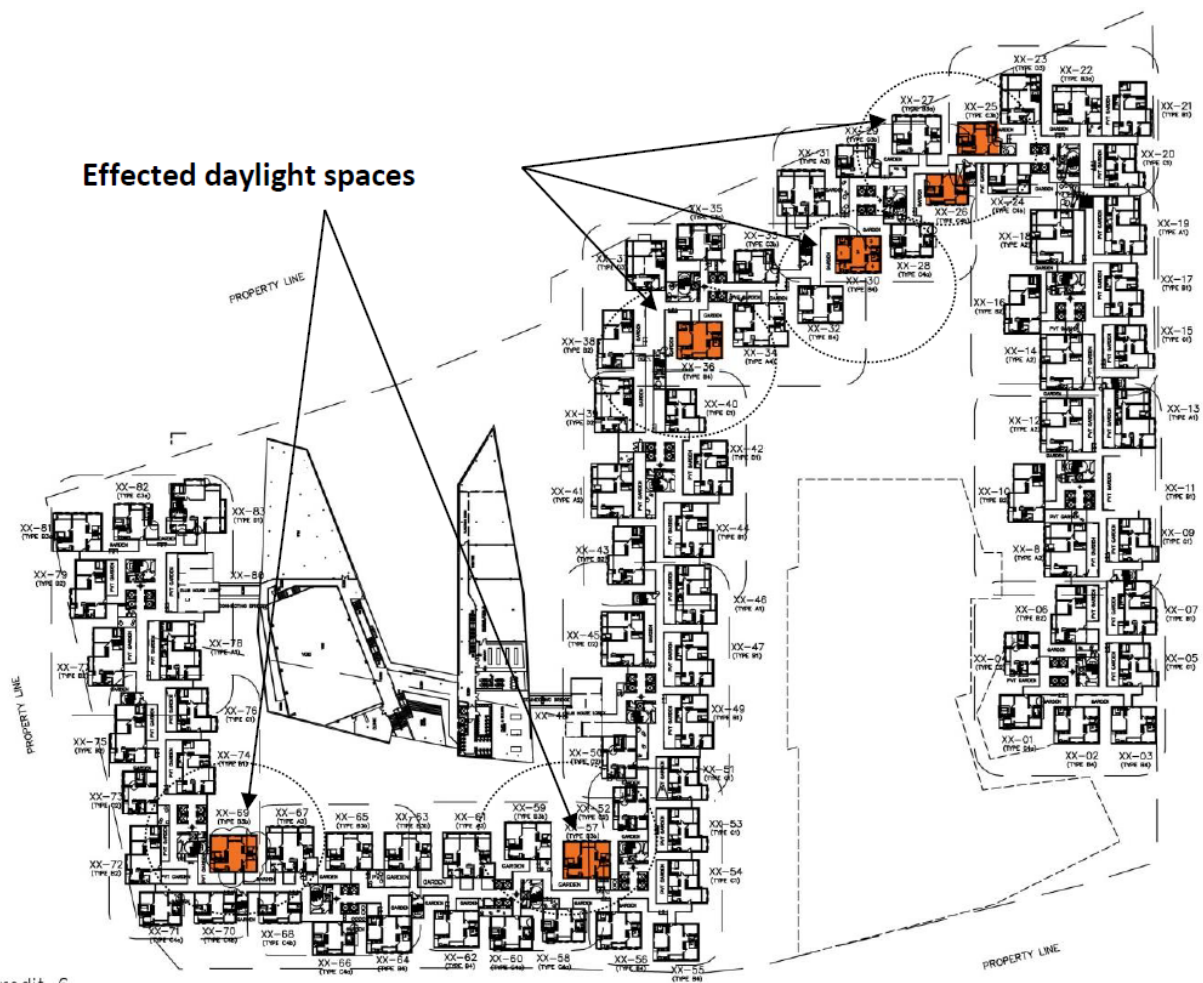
Effected daylight spaces

PROPERTY LINE

PROPERTY LINE

PROPERTY LINE

XX-23
(TYPE D3)
XX-22
(TYPE B3a)
XX-21
(TYPE B1)
XX-27
(TYPE B3a)
XX-25
(TYPE C3a)
XX-29
XX-20
(TYPE C3)
XX-31
(TYPE A3)
XX-24
(TYPE C4a)
XX-26
(TYPE C4a)
XX-19
(TYPE A1)
XX-35
XX-33
(TYPE C3a)
XX-18
(TYPE A2)
XX-28
(TYPE C4a)
XX-30
(TYPE B4)
XX-17
(TYPE B1)
XX-16
(TYPE B2)
XX-32
(TYPE B4)
XX-15
(TYPE C1)
XX-38
(TYPE D2)
XX-34
(TYPE A4C)
XX-14
(TYPE A2)
XX-36
(TYPE B4)
XX-40
(TYPE C1)
XX-13
(TYPE A1)
XX-12
XX-42
(TYPE D1)
XX-11
(TYPE B1)
XX-41
(TYPE A2)
XX-10
(TYPE B2)
XX-44
(TYPE B1)
XX-09
(TYPE C1)
XX-8
(TYPE A2)
XX-43
XX-46
(TYPE A1)
XX-07
(TYPE B1)
XX-06
(TYPE B2)
XX-45
(TYPE D2)
XX-47
(TYPE B1)
XX-04
XX-05
(TYPE C1)
XX-49
(TYPE B1)
XX-48
XX-01
(TYPE D4a)
XX-02
(TYPE B4)
XX-03
(TYPE B4)
XX-50
XX-51
XX-53
(TYPE C1)
XX-52
XX-54
(TYPE C1)
XX-82
(TYPE C3a)
XX-83
(TYPE B1)
XX-81
(TYPE D3a)
XX-79
(TYPE B2)
XX-80
XX-78
(TYPE A1)
XX-77
XX-76
(TYPE C1)
XX-75
XX-74
(TYPE B1)
XX-73
XX-72
(TYPE B2)
XX-69
(TYPE B3a)
XX-67
(TYPE A3)
XX-65
(TYPE B3a)
XX-63
(TYPE B3a)
XX-61
XX-59
(TYPE B3a)
XX-57
(TYPE B3a)
XX-71
(TYPE C4a)
XX-70
(TYPE C4a)
XX-68
(TYPE C4b)
XX-66
XX-64
(TYPE B4)
XX-62
(TYPE B4)
XX-60
(TYPE C4a)
XX-58
(TYPE C4a)
XX-56
(TYPE B4)
XX-55
(TYPE B4)

GARDEN
PVT GARDEN
VOID

redit 6